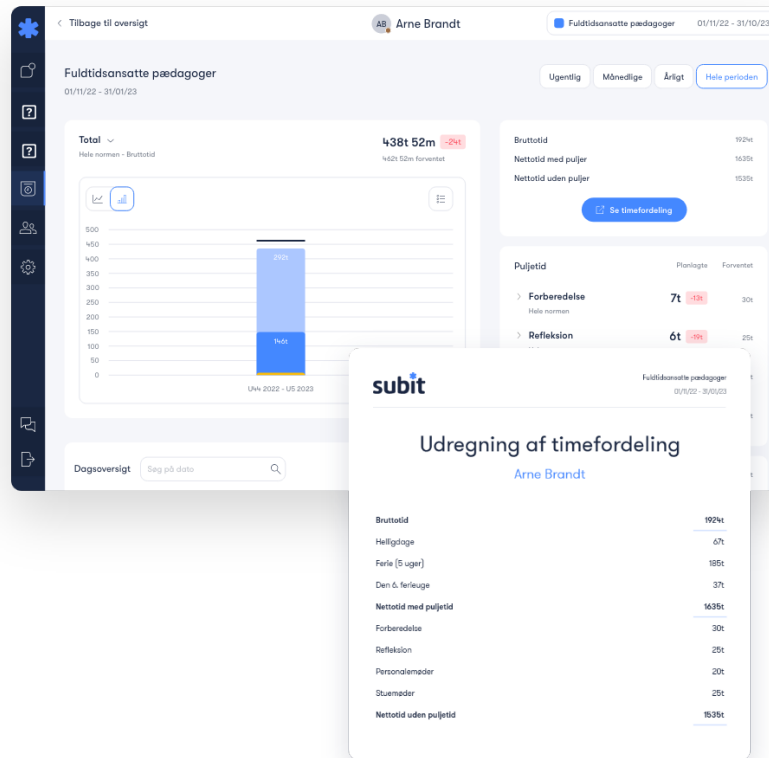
< Tilbage til oversigt

AB Arne Brandt

Fuldtidsansatte pædagoger 01/11/22 - 31/10/23

Fuldtidsansatte pædagoger
01/11/22 - 31/01/23

Ugentlig | Månedlige | Årligt | Hele perioden

Total
Hele normen - Bruttotid

438t 52m -24t
462t 52m forventet

500
450
400
350
300
250
200
150
100
50
0

292t
146t

U44 2022 - U5 2023

Bruttotid 1924t
Nettotid med puljer 1635t
Nettotid uden puljer 1535t

Se timefordeling

Puljetid | Planlagte | Forventet

Forberedelse 7t -13t 30t
Hele normen

Refleksion 6t -19t 25t

Dagsoversigt
Søg på dato

subit

Fuldtidsansatte pædagoger
01/11/22 - 31/01/23

Udregning af timefordeling
Arne Brandt

| | |
|---|---|
| Bruttotid | 1924t |
| Helligdage | 67t |
| Ferie (5 uger) | 185t |
| Den 6. ferieuge | 37t |
| Nettotid med puljetid | 1635t |
| Forberedelse | 30t |
| Refleksion | 25t |
| Personalemøder | 20t |
| Stuemøder | 25t |
| Nettotid uden puljetid | 1535t |